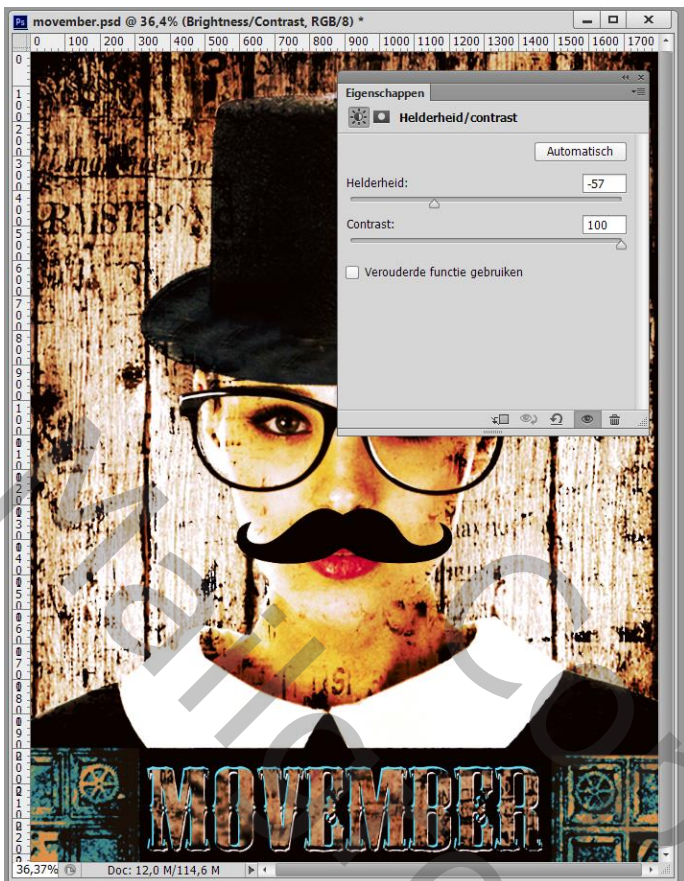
movember.psd @ 36,4% (Brightness/Contrast, RGB/8) *

0 100 200 300 400 500 600 700 800 900 1000 1100 1200 1300 1400 1500 1600 1700

Eigenschappen

Helderheid/contrast

Automatisch

Helderheid: -57

Contrast: 100

Verouderde functie gebruiken

MOVEMBER

36,37%

Doc: 12,0 M/114,6 M